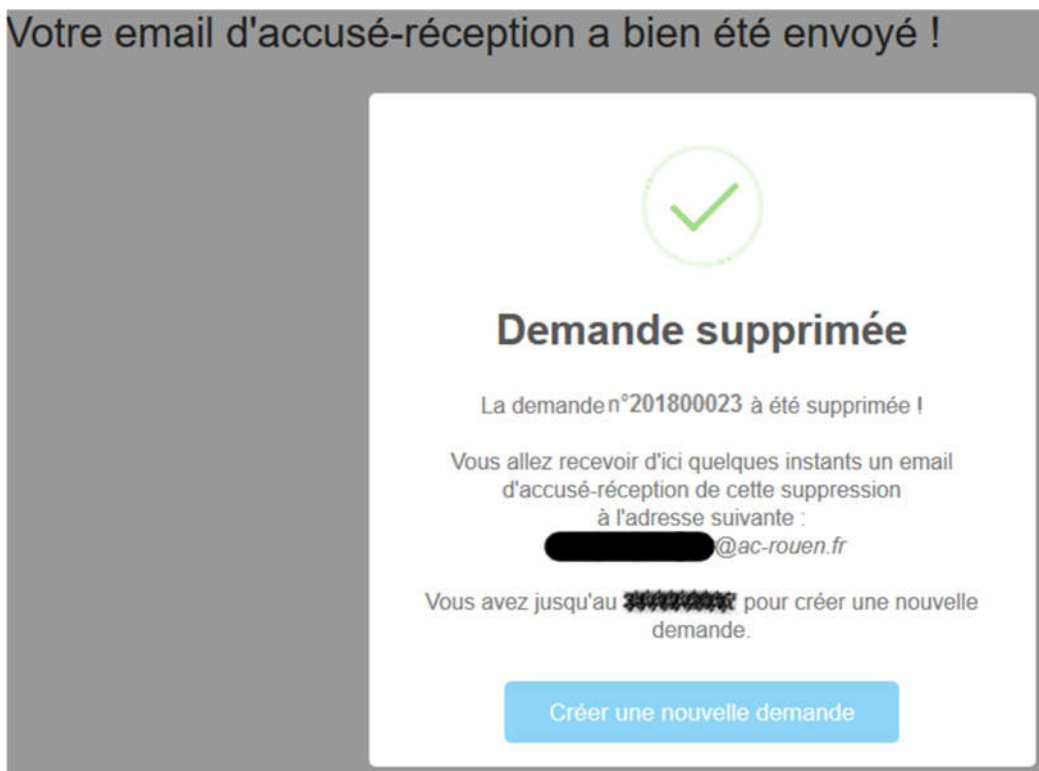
Votre email d'accusé-réception a bien été envoyé !

Demande supprimée

La demande n°201800023 à été supprimée !

Vous allez recevoir d'ici quelques instants un email d'accusé-réception de cette suppression à l'adresse suivante : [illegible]@ac-rouen.fr

Vous avez jusqu'au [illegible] pour créer une nouvelle demande.

Créer une nouvelle demande